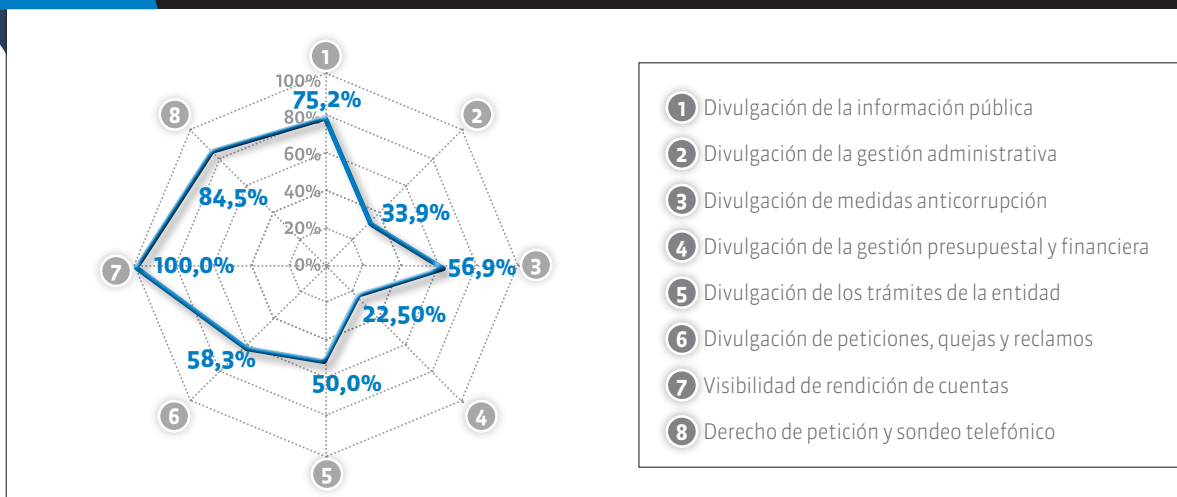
1
2
3
4
5
6
7
8
100%
80%
60%
40%
20%
0%
75,2%
33,9%
56,9%
22,50%
50,0%
58,3%
100,0%
84,5%

1 Divulgación de la información pública
2 Divulgación de la gestión administrativa
3 Divulgación de medidas anticorrupción
4 Divulgación de la gestión presupuestal y financiera
5 Divulgación de los trámites de la entidad
6 Divulgación de peticiones, quejas y reclamos
7 Visibilidad de rendición de cuentas
8 Derecho de petición y sondeo telefónico